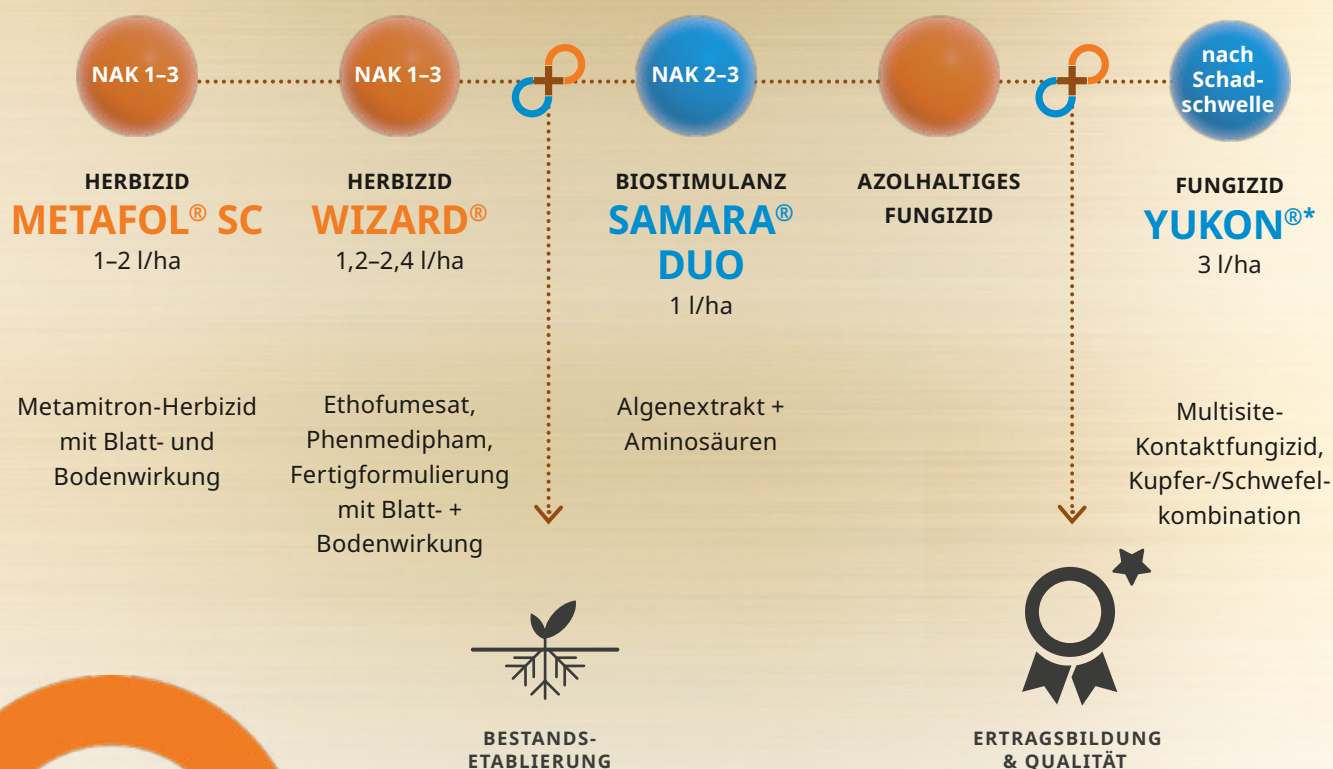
NAK 1–3

HERBIZID
METAFOL® SC
1–2 l/ha

Metamitron-Herbizid mit Blatt- und Bodenwirkung

NAK 1–3

HERBIZID
WIZARD®
1,2–2,4 l/ha

Ethofumesat, Phenmedipham, Fertigformulierung mit Blatt- + Bodenwirkung

NAK 2–3

BIOSTIMULANZ
SAMARA® DUO
1 l/ha

Algenextrakt + Aminosäuren

AZOLHALTIGES FUNGIZID

nach Schadschwelle

FUNGIZID
YUKON®*
3 l/ha

Multisite-Kontaktfungizid, Kupfer-/Schwefelkombination

BESTANDS-ETABLIERUNG

ERTRAGSBILDUNG & QUALITÄT